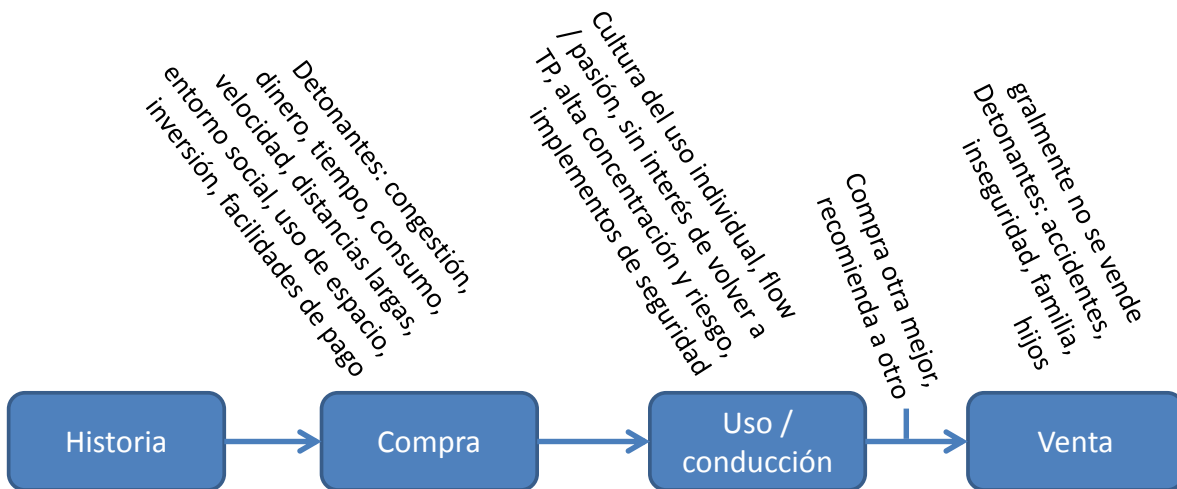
Detonantes: congestión, dinero, tiempo, consumo, velocidad, distancias largas, entorno social, uso de espacio, inversión, facilidades de pago

Cultura del uso individual, flow / pasión, sin interés de volver a TP, alta concentración y riesgo, implementos de seguridad

Compra otra mejor, recomienda a otro

gralmente no se vende
Detonantes: accidentes, inseguridad, familia, hijos

Historia

Compra

Uso / conducción

Venta